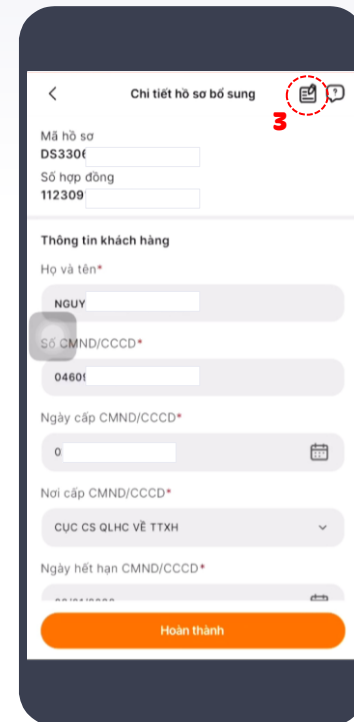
Chi tiết hồ sơ bổ sung

3

Mã hồ sơ
DS3306

Số hợp đồng
112309

Thông tin khách hàng

Họ và tên*
NGUY

Số CMND/CCCD*
04609

Ngày cấp CMND/CCCD*
0

Nơi cấp CMND/CCCD*
CỤC CS QLHC VỀ TTXH

Ngày hết hạn CMND/CCCD*
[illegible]

Hoàn thành